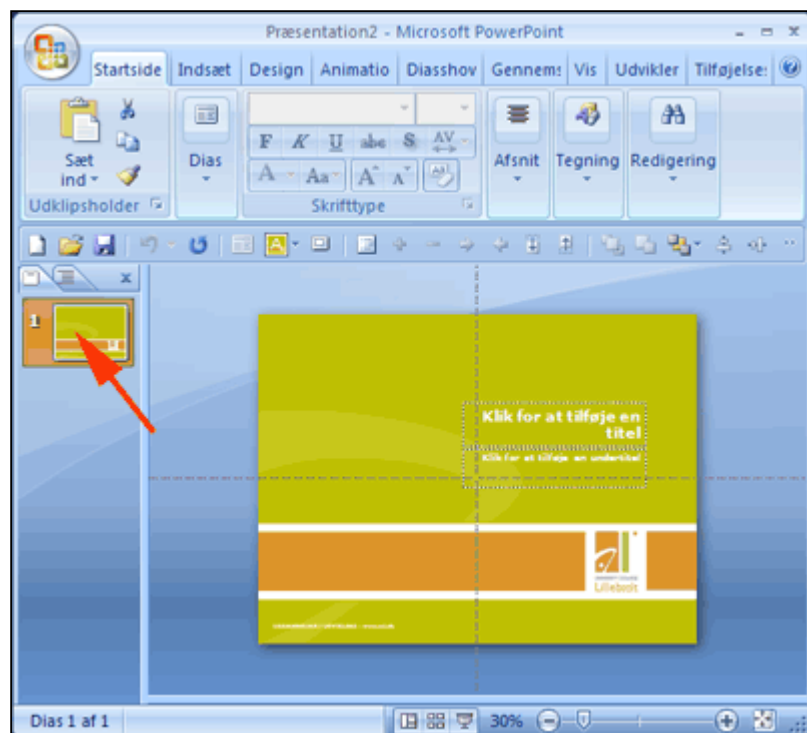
Præsentation2 - Microsoft PowerPoint

Startside | Indsæt | Design | Animatio | Diasshov | Gennems | Vis | Udvikler | Tilføjelse:

Sæt ind
Udklipsholder
Dias
F K U abc S AV
A Aa A A
Skrifttype
Afsnit
Tegning
Redigering

1

Klik for at tilføje en titel
Klik for at tilføje en undertitel

al
Lillebælt

Dias 1 af 1
30%